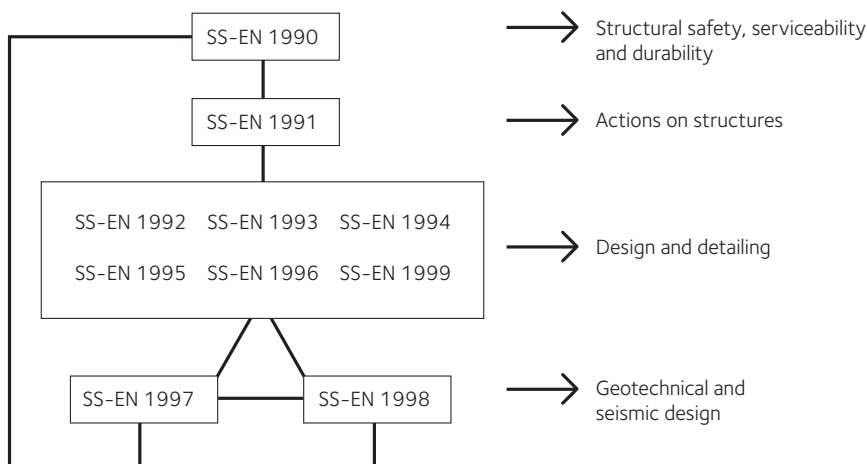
SS-EN 1990

Structural safety, serviceability and durability

SS-EN 1991

Actions on structures

SS-EN 1992 SS-EN 1993 SS-EN 1994

SS-EN 1995 SS-EN 1996 SS-EN 1999

Design and detailing

SS-EN 1997

SS-EN 1998

Geotechnical and seismic design